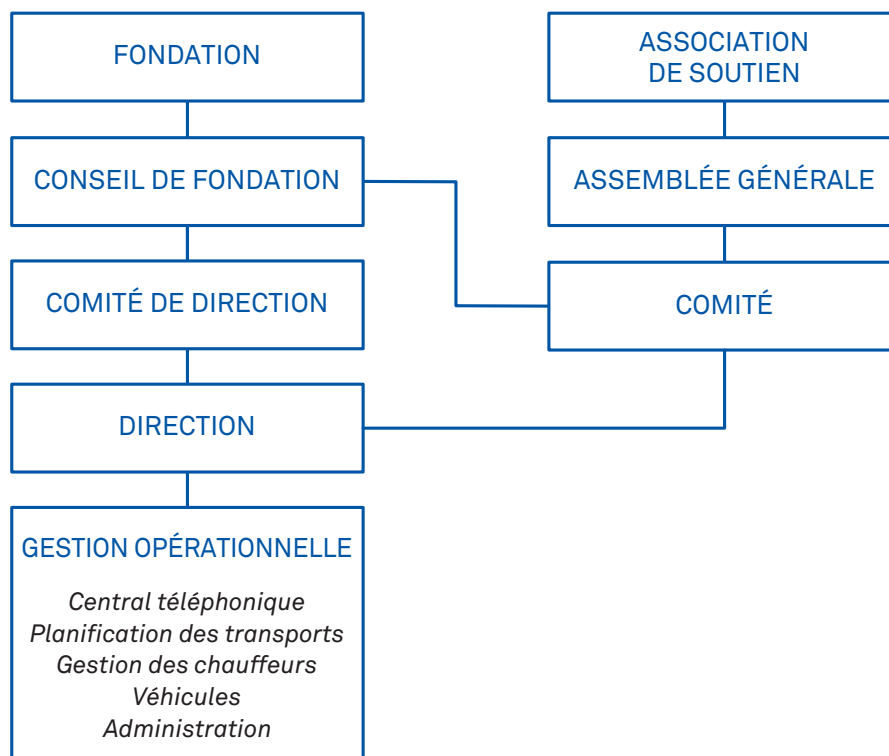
FONDATION

ASSOCIATION DE SOUTIEN

CONSEIL DE FONDATION

ASSEMBLÉE GÉNÉRALE

COMITÉ DE DIRECTION

COMITÉ

DIRECTION

GESTION OPÉRATIONNELLE

Central téléphonique
Planification des transports
Gestion des chauffeurs
Véhicules
Administration